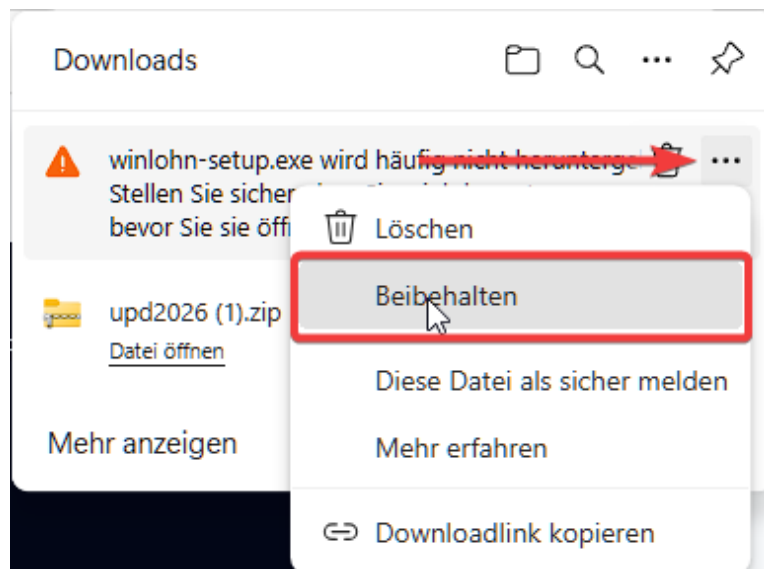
Downloads

winlohn-setup.exe wird häufig nicht herunterge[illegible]
Stellen Sie sicher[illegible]
bevor Sie sie öff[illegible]

upd2026 (1).zip
Datei öffnen

Mehr anzeigen

Löschen

Beibehalten

Diese Datei als sicher melden

Mehr erfahren

Downloadlink kopieren